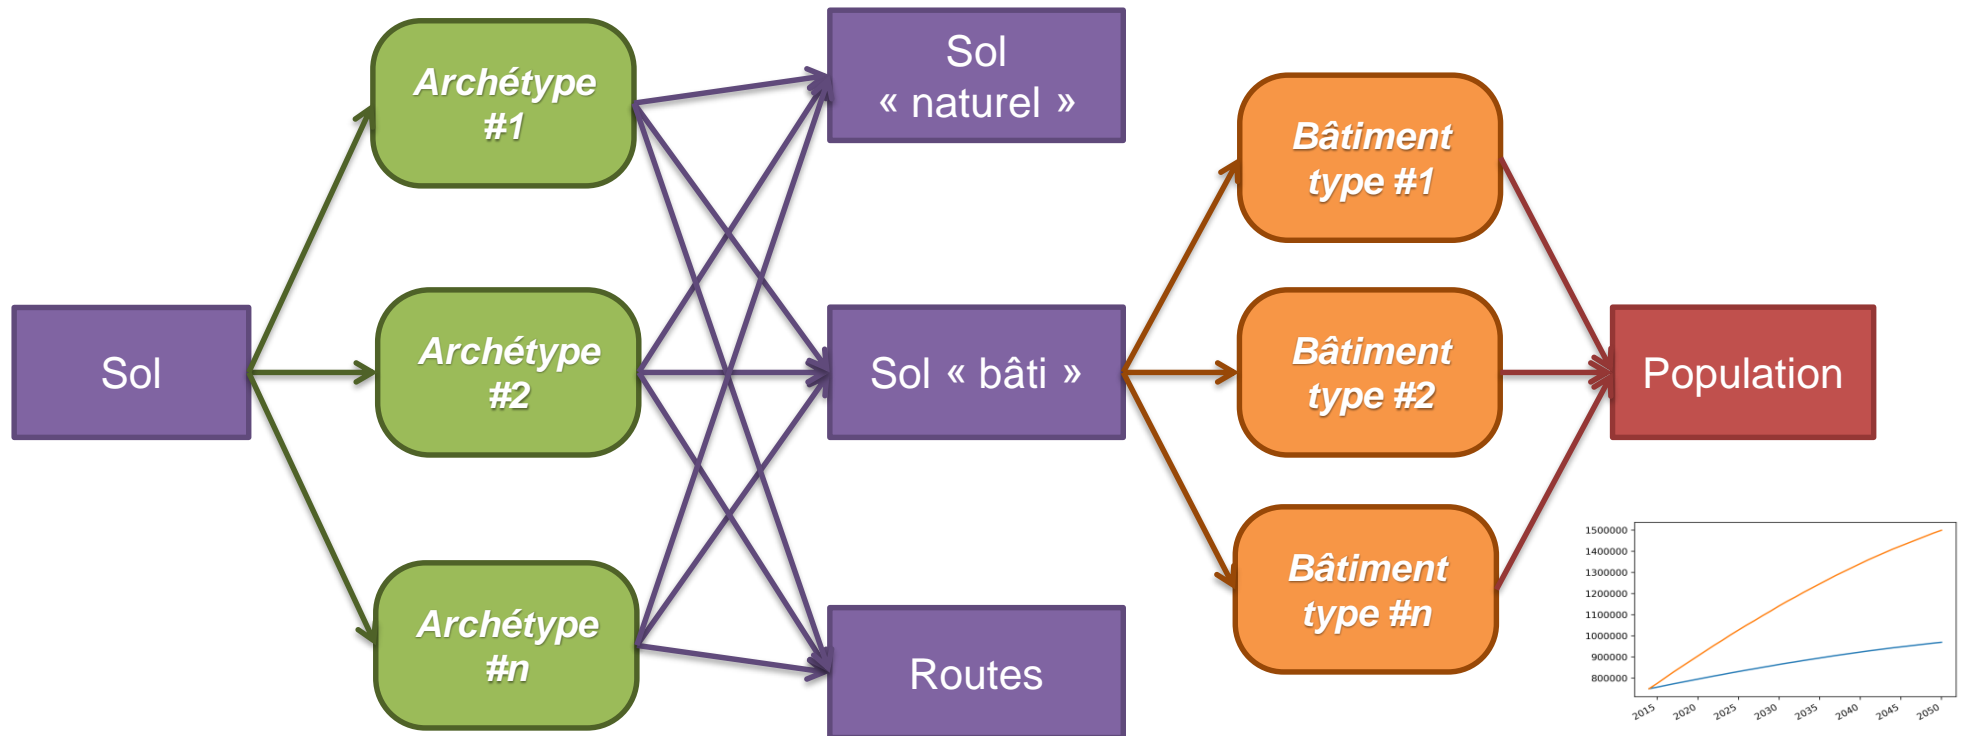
Sol

Archétype #1

Archétype #2

Archétype #n

Sol « naturel »

Sol « bâti »

Routes

Bâtiment type #1

Bâtiment type #2

Bâtiment type #n

Population

1500000
1400000
1300000
1200000
1100000
1000000
900000
800000

2015 2020 2025 2030 2035 2040 2045 2050